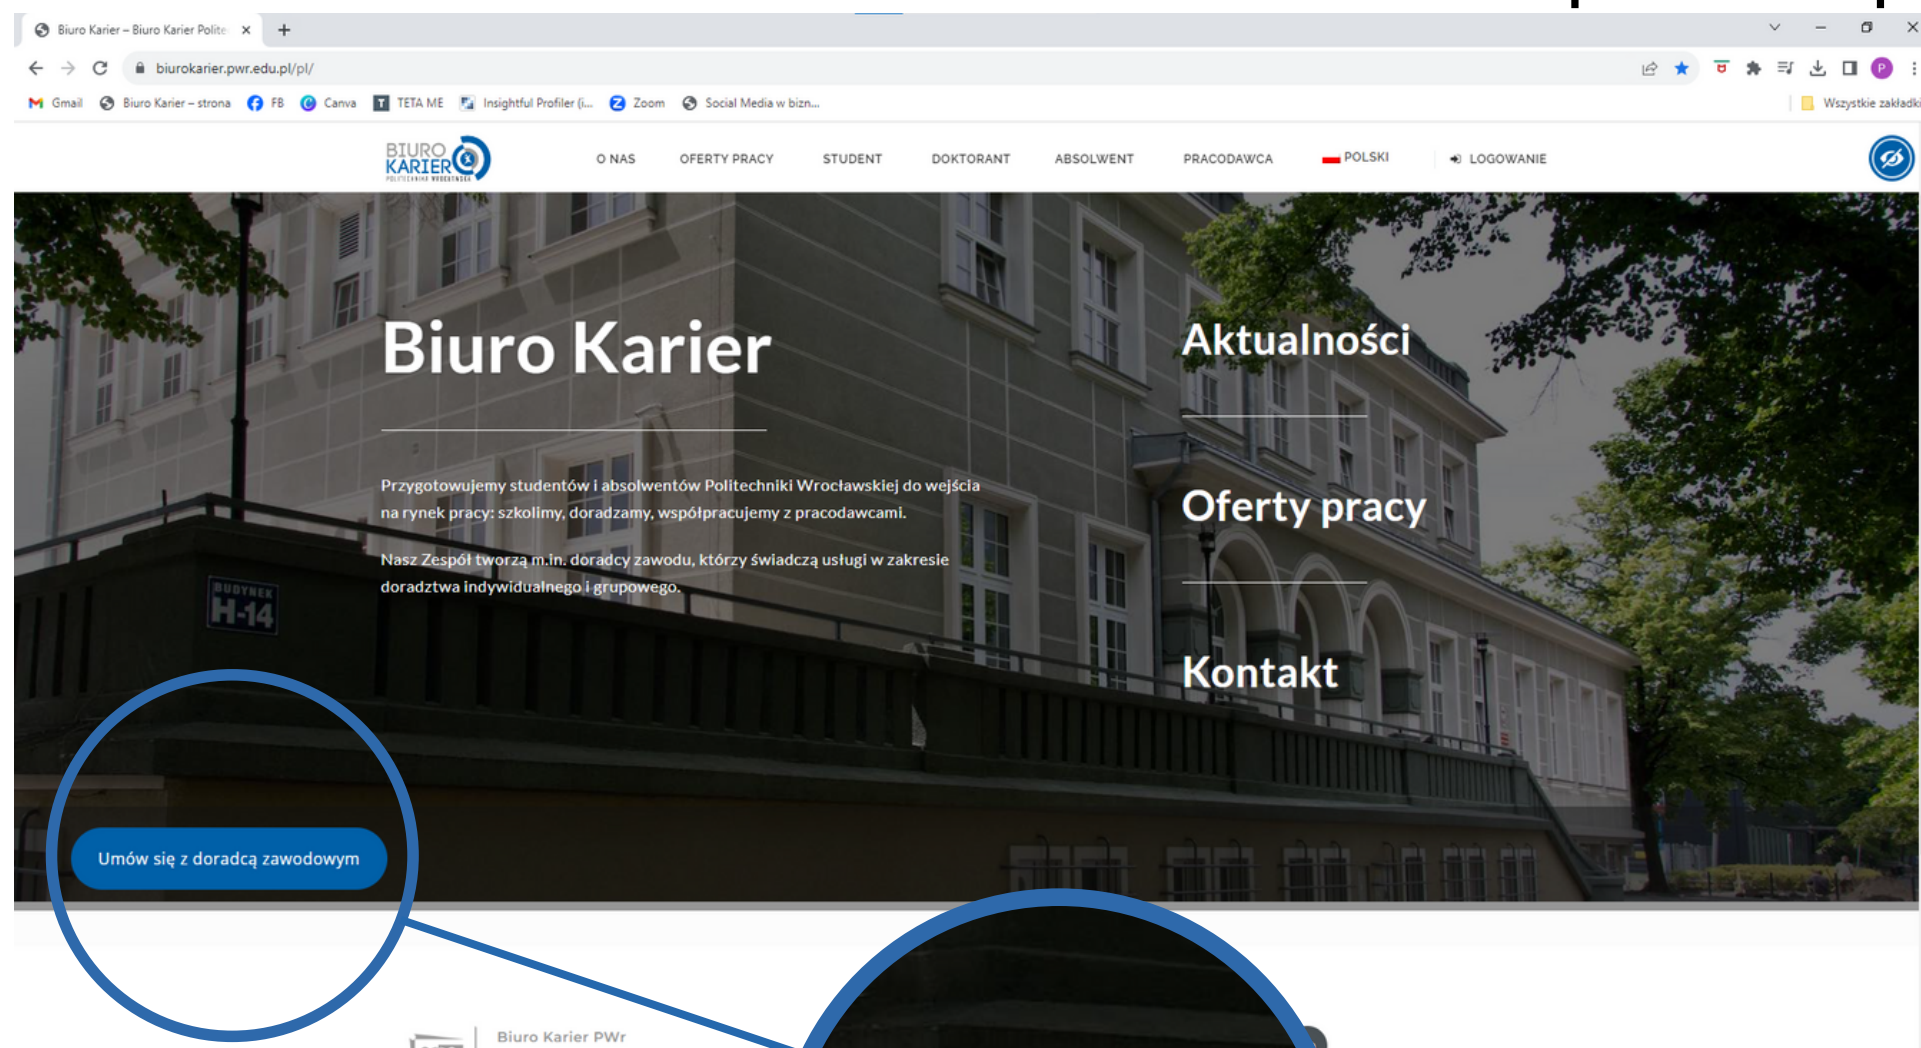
Biuro Karier – Biuro Karier Polite ×

biurokarier.pwr.edu.pl/pl/

Gmail Biuro Karier – strona FB Canva TETA ME Insightful Profiler (i... Zoom Social Media w bizn... Wszystkie zakładki

BIURO KARIER

O NAS OFERTY PRACY STUDENT DOKTORANT ABSOLWENT PRACODAWCA POLSKI LOGOWANIE

Biuro Karier

Przygotowujemy studentów i absolwentów Politechniki Wrocławskiej do wejścia na rynek pracy: szkolimy, doradzamy, współpracujemy z pracodawcami.

Nasz Zespół tworzą m.in. doradcy zawodu, którzy świadczą usługi w zakresie doradztwa indywidualnego i grupowego.

Aktualności

Oferty pracy

Kontakt

BUDYNEK H-14

Umów się z doradcą zawodowym

Biuro Karier PWr